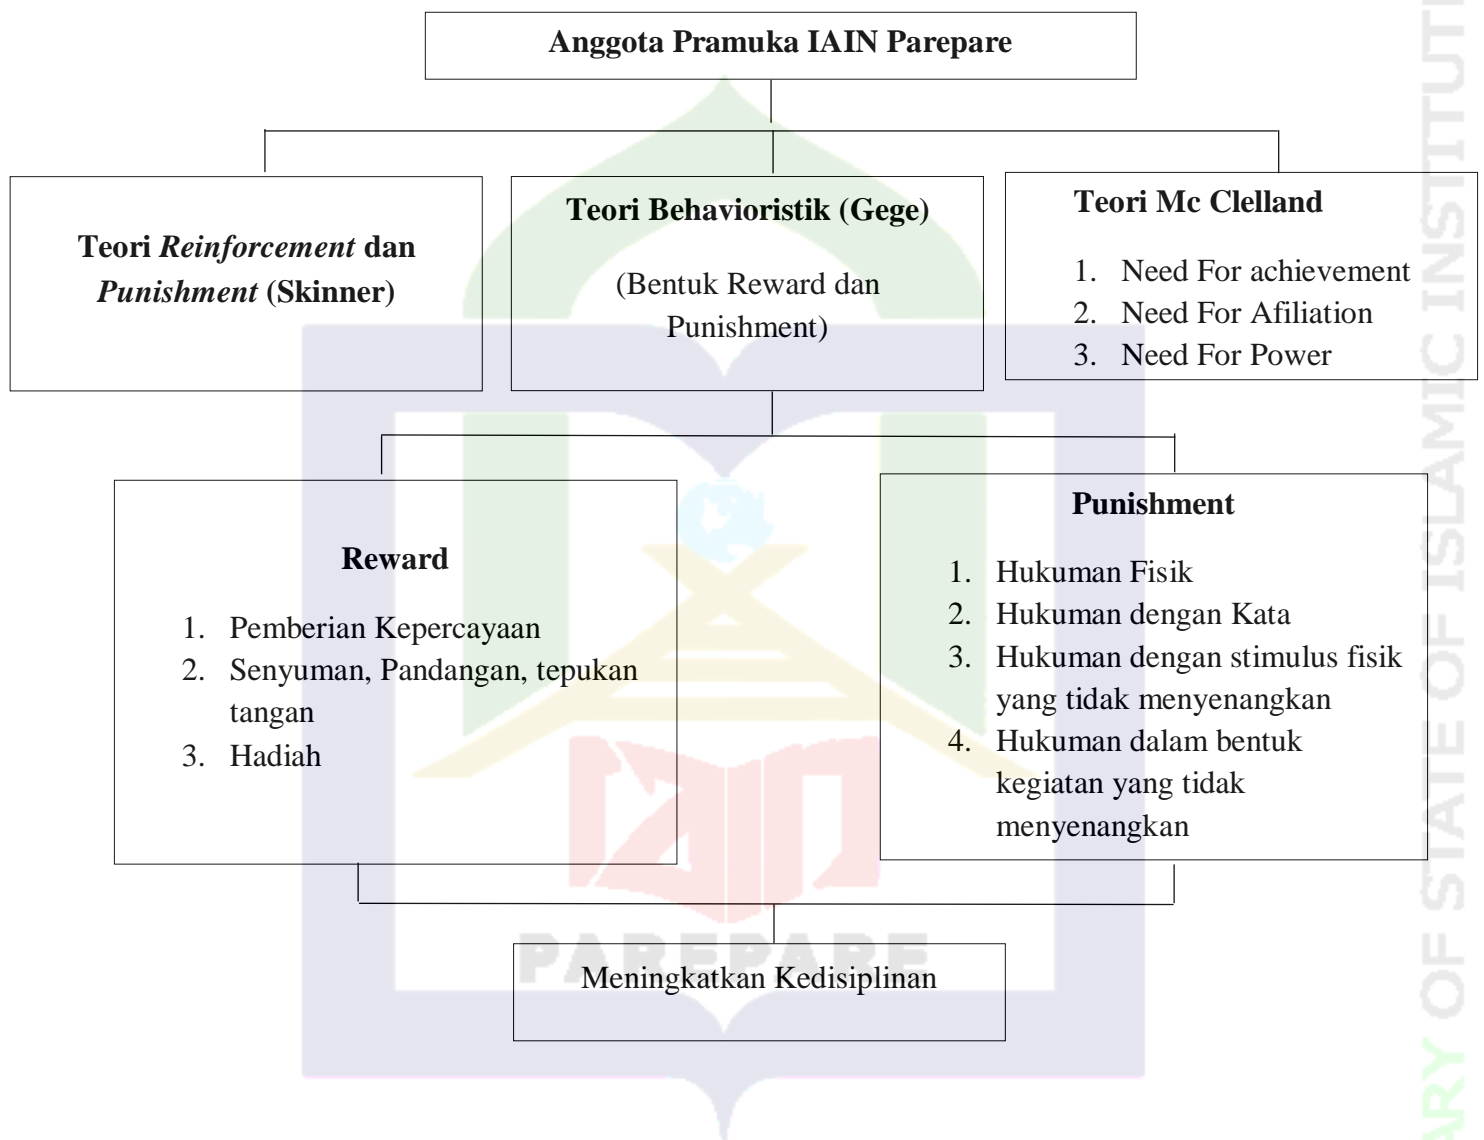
Anggota Pramuka IAIN Parepare

Teori *Reinforcement* dan *Punishment* (Skinner)

Teori Behavioristik (Gege)

(Bentuk Reward dan Punishment)

Teori Mc Clelland

1. Need For achievement
2. Need For Afiliation
3. Need For Power

Reward

1. Pemberian Kepercayaan
2. Senyuman, Pandangan, tepukan tangan
3. Hadiah

Punishment

1. Hukuman Fisik
2. Hukuman dengan Kata
3. Hukuman dengan stimulus fisik yang tidak menyenangkan
4. Hukuman dalam bentuk kegiatan yang tidak menyenangkan

Meningkatkan Kedisiplinan

PAREPARE

ARY OF STATE OF ISLAMIC INSTITUT